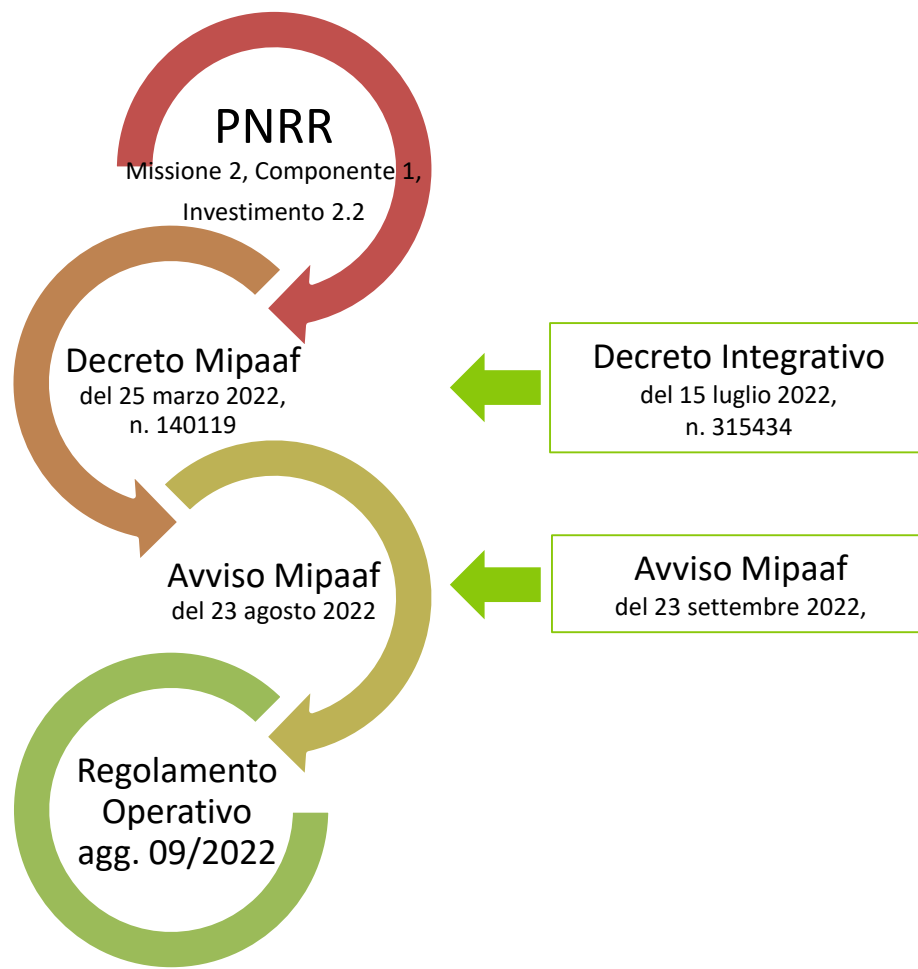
PNRR
Missione 2, Componente 1, Investimento 2.2

Decreto Mipaaf
del 25 marzo 2022, n. 140119

Decreto Integrativo
del 15 luglio 2022, n. 315434

Avviso Mipaaf
del 23 agosto 2022

Avviso Mipaaf
del 23 settembre 2022,

Regolamento Operativo agg. 09/2022